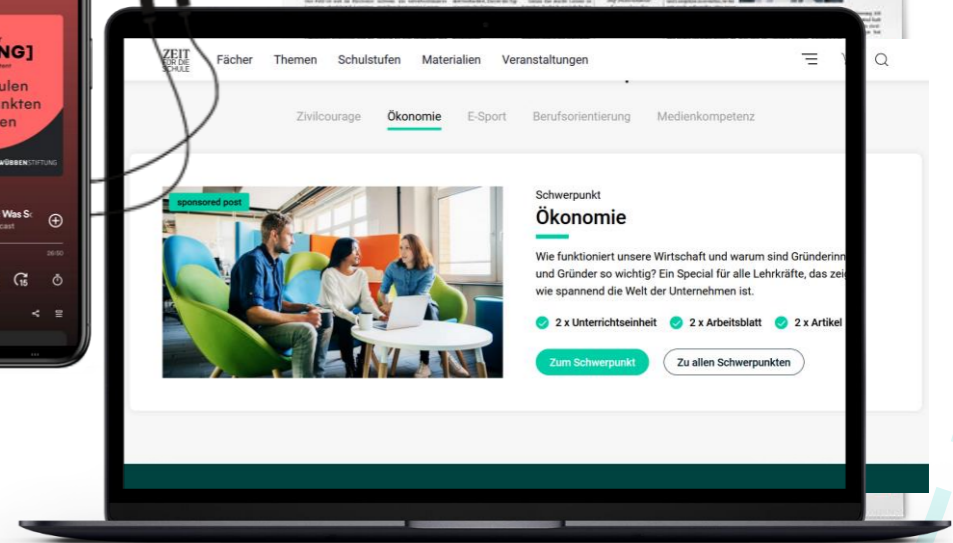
NG]
ulen
nkten
en

WÜBBENSTIFTUNG

Was S
cast

26:50

ZEIT FÜR DIE SCHULE

Fächer Themen Schulstufen Materialien Veranstaltungen

Zivilcourage Ökonomie E-Sport Berufsorientierung Medienkompetenz

sponsored post

Schwerpunkt
Ökonomie

Wie funktioniert unsere Wirtschaft und warum sind Gründerinn und Gründer so wichtig? Ein Special für alle Lehrkräfte, das zei wie spannend die Welt der Unternehmen ist.

2 x Unterrichtseinheit 2 x Arbeitsblatt 2 x Artikel

Zum Schwerpunkt Zu allen Schwerpunkten